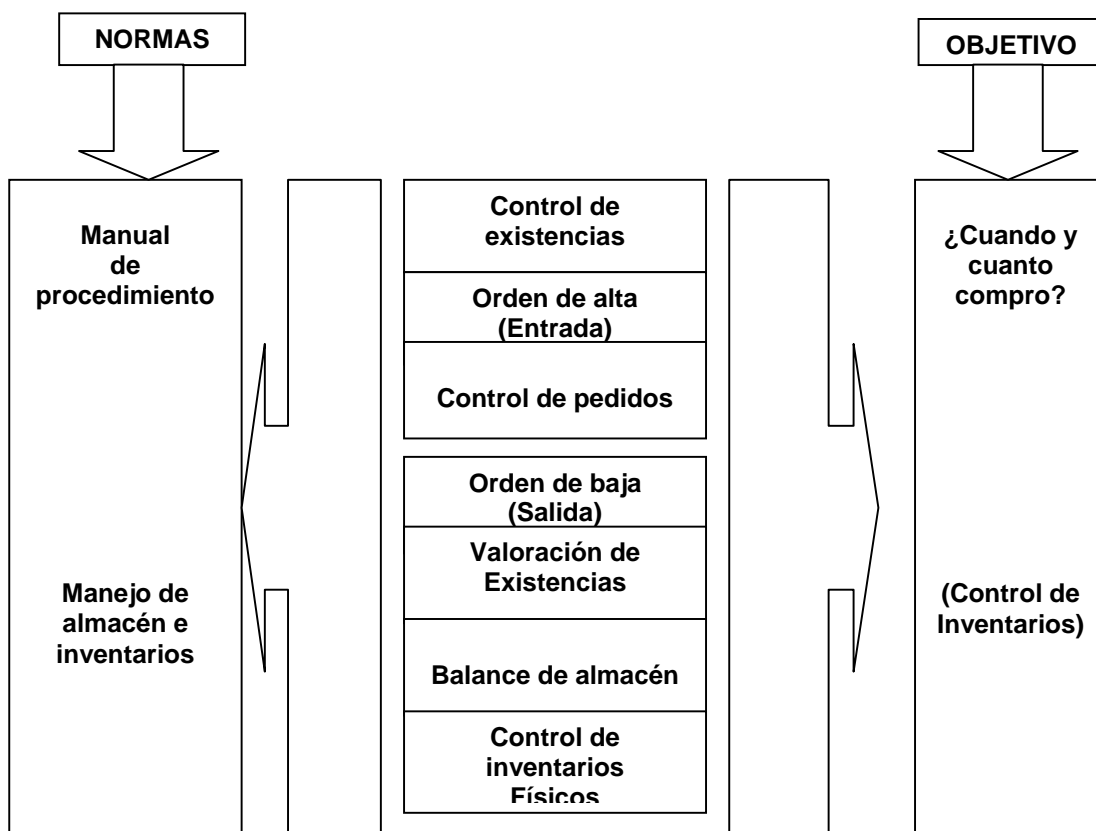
NORMAS

OBJETIVO

Manual de procedimiento

Manejo de almacén e inventarios

Control de existencias

Orden de alta (Entrada)

Control de pedidos

Orden de baja (Salida)

Valoración de Existencias

Balance de almacén

Control de inventarios Físicos

¿Cuando y cuanto compro?

(Control de Inventarios)